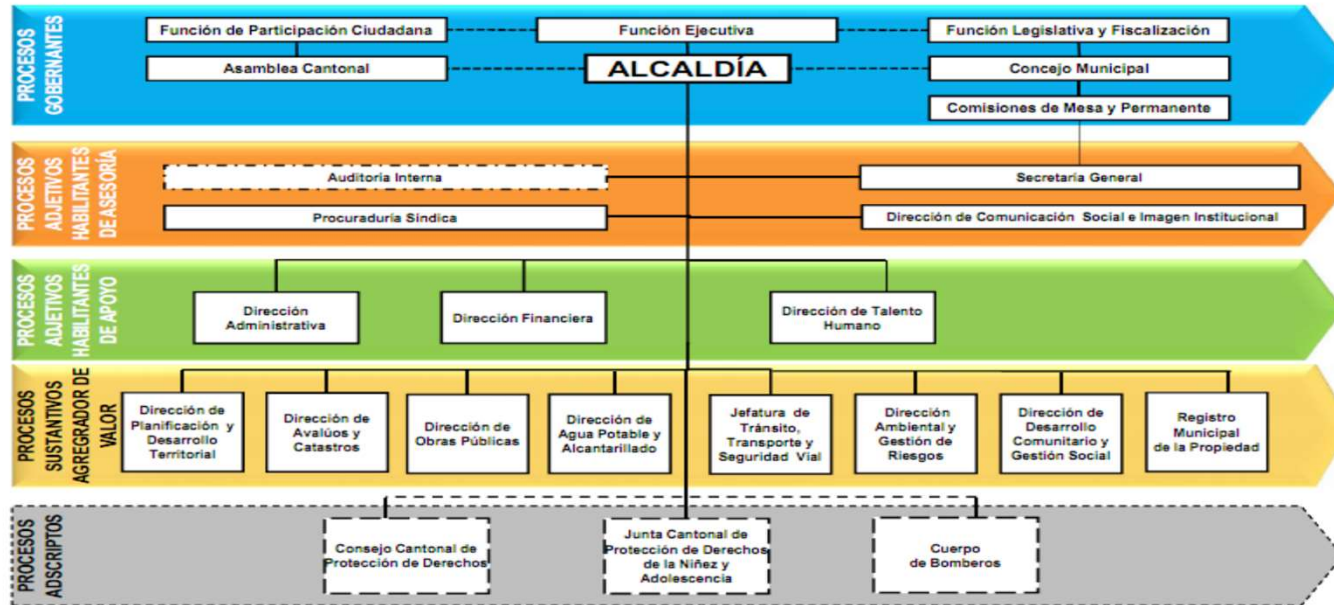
PROCESOS GOBERNANTES

Función de Participación Ciudadana

Función Ejecutiva

Función Legislativa y Fiscalización

Asamblea Cantonal

ALCALDÍA

Concejo Municipal

Comisiones de Mesa y Permanente

PROCESOS ADJETIVOS HABILITANTES DE ASESORÍA

Auditoria Interna

Secretaria General

Procuraduría Síndica

Dirección de Comunicación Social e Imagen Institucional

PROCESOS ADJETIVOS HABILITANTES DE APOYO

Dirección Administrativa

Dirección Financiera

Dirección de Talento Humano

PROCESOS SUSTANTIVOS AGREGADOR DE VALOR

Dirección de Planificación y Desarrollo Territorial

Dirección de Avalúos y Catastros

Dirección de Obras Públicas

Dirección de Agua Potable y Alcantarillado

Jefatura de Tránsito, Transporte y Seguridad Vial

Dirección Ambiental y Gestión de Riesgos

Dirección de Desarrollo Comunitario y Gestión Social

Registro Municipal de la Propiedad

PROCESOS ADSCRIPTOS

Consejo Cantonal de Protección de Derechos

Junta Cantonal de Protección de Derechos de la Niñez y Adolescencia

Cuerpo de Bomberos